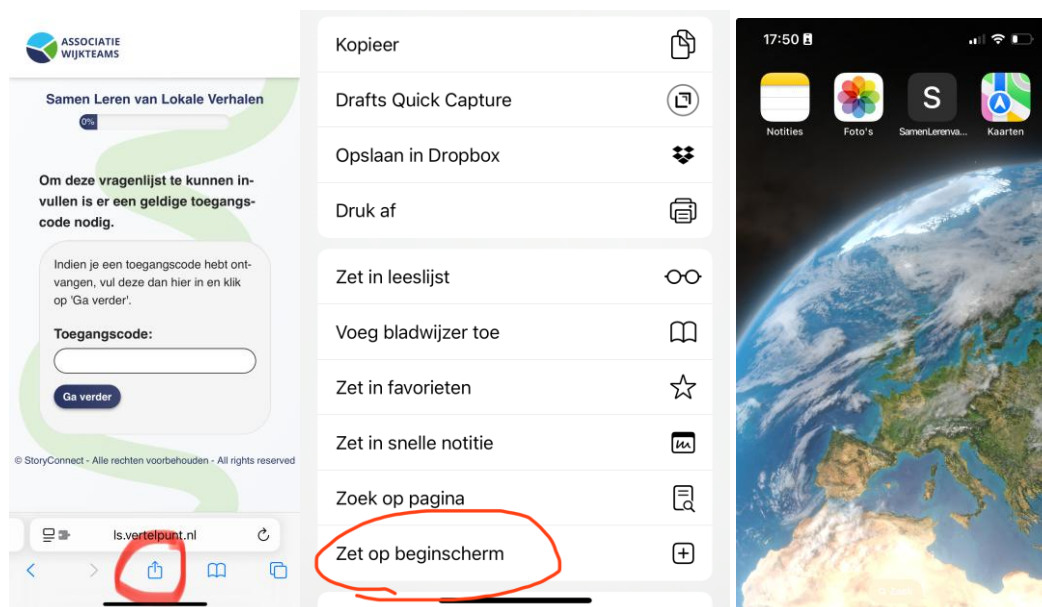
ASSOCIATIE
WIJKTEAMS

Samen Leren van Lokale Verhalen

0%

Om deze vragenlijst te kunnen invullen is er een geldige toegangscode nodig.

Indien je een toegangscode hebt ontvangen, vul deze dan hier in en klik op 'Ga verder'.

Toegangscode:

Ga verder

© StoryConnect - Alle rechten voorbehouden - All rights reserved

ls.vertelpunt.nl

Kopieer

Drafts Quick Capture

Opslaan in Dropbox

Druk af

Zet in leeslijst

Voeg bladwijzer toe

Zet in favorieten

Zet in snelle notitie

Zoek op pagina

Zet op beginscherm

17:50

Notities

Foto's

S
SamenLerenva...

Kaarten